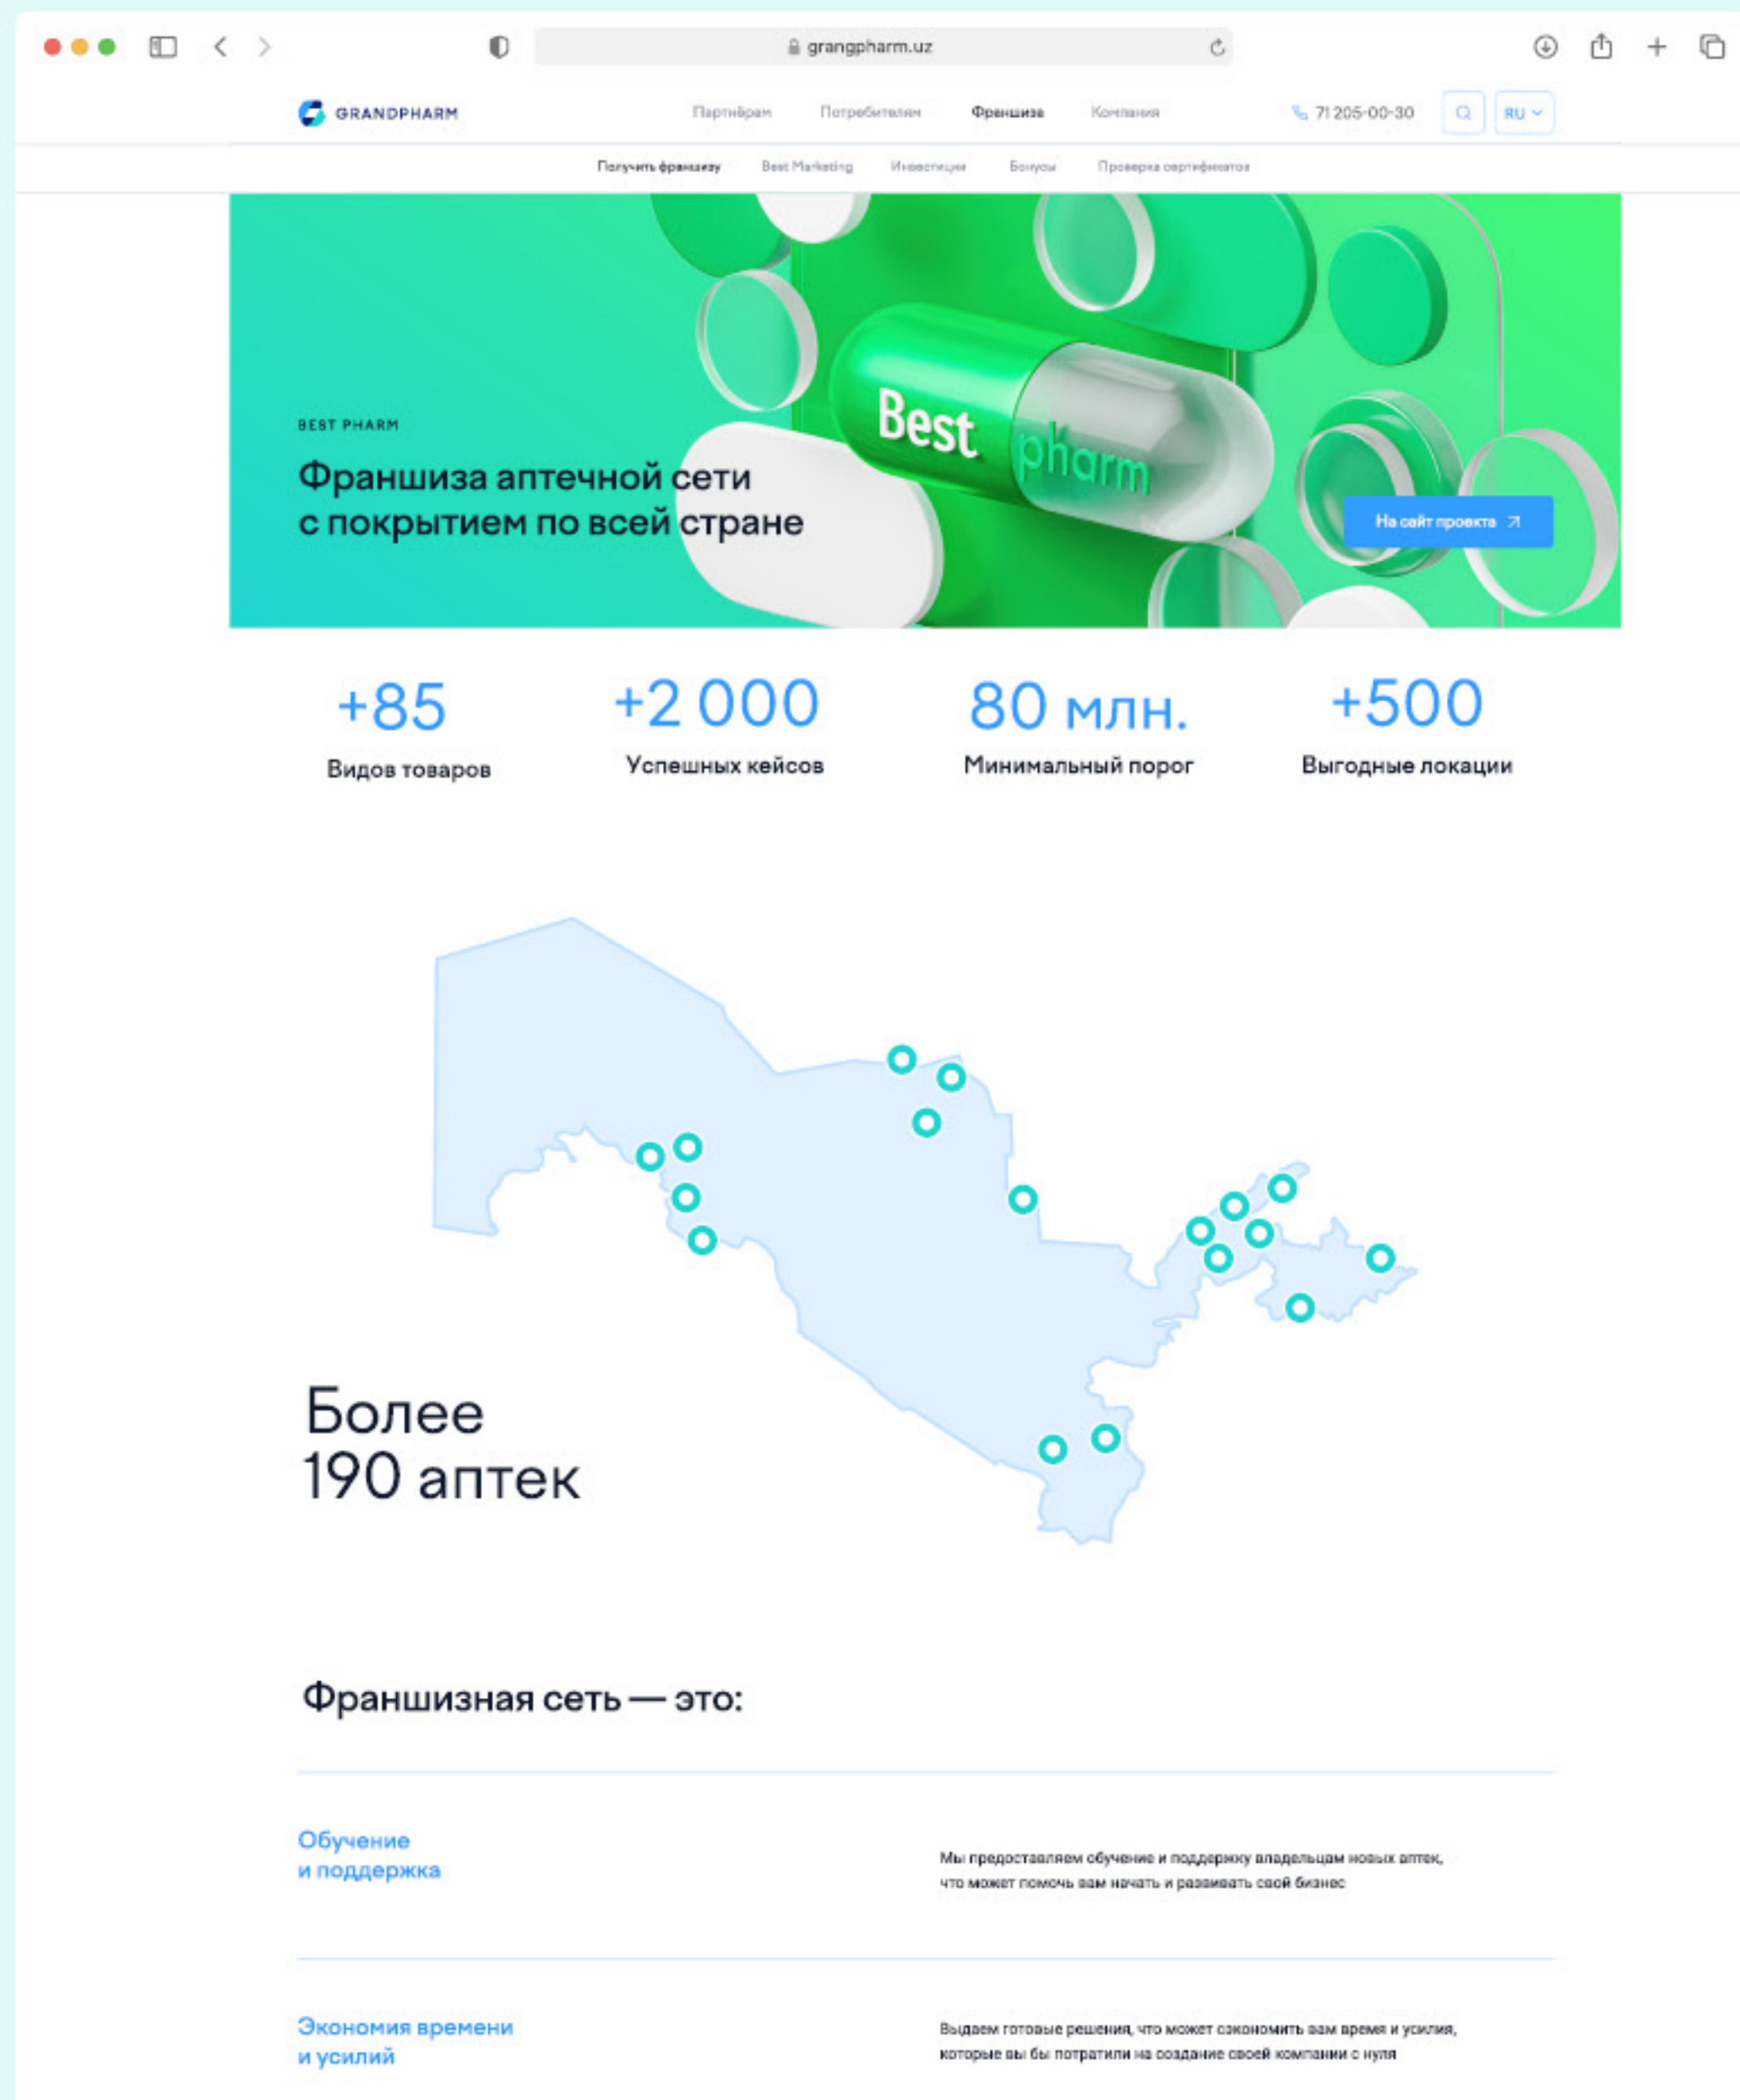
grangpharm.uz

GRANDPHARM

Партнёрам Потребителям Франшиза Компания

71 205-00-30

RU

Получить франшизу Best Marketing Инвестиции Бонусы Проверка сертификатов

BEST PHARM

Франшиза аптечной сети с покрытием по всей стране

Best pharm

На сайт проекта

+85
Видов товаров

+2 000
Успешных кейсов

80 млн.
Минимальный порог

+500
Выгодные локации

Более 190 аптек

Франшизная сеть — это:

Обучение и поддержка

Мы предоставляем обучение и поддержку владельцам новых аптек, что может помочь вам начать и развивать свой бизнес

Экономия времени и усилий

Выдаем готовые решения, что может сэкономить вам время и усилия, которые вы бы потратили на создание своей компании с нуля